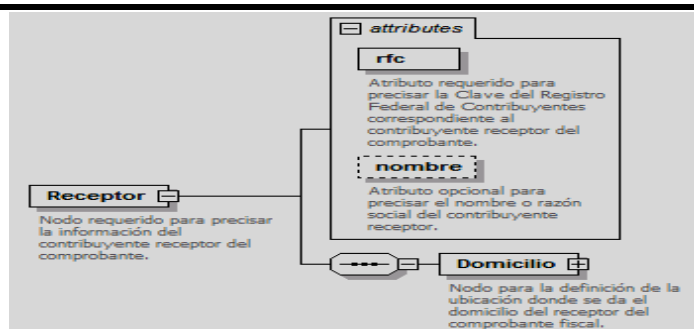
attributes

rfc

Atributo requerido para precisar la Clave del Registro Federal de Contribuyentes correspondiente al contribuyente receptor del comprobante.

nombre

Atributo opcional para precisar el nombre o razón social del contribuyente receptor.

Receptor

Nodo requerido para precisar la información del contribuyente receptor del comprobante.

Domicilio

Nodo para la definición de la ubicación donde se da el domicilio del receptor del comprobante fiscal.